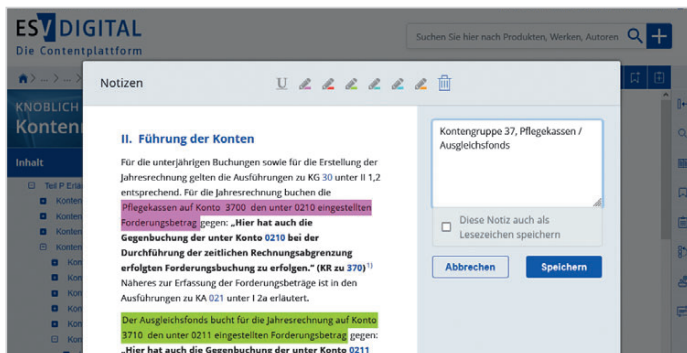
ESV DIGITAL
Die Contentplattform

Suchen Sie hier nach Produkten, Werken, Autoren

KNOBLICH
Konten

Inhalt

Teil P Erlä
Konten
Konten
Konten
Konten
Kon
Kon
Kon
Kon
Kon

Notizen

U

II. Führung der Konten

Für die unterjährigen Buchungen sowie für die Erstellung der Jahresrechnung gelten die Ausführungen zu KG 30 unter II 1,2 entsprechend. Für die Jahresrechnung buchen die Pflegekassen auf Konto 3700 den unter 0210 eingestellten Forderungsbetrag gegen: „Hier hat auch die Gegenbuchung der unter Konto 0210 bei der Durchführung der zeitlichen Rechnungsabgrenzung erfolgten Forderungsbuchung zu erfolgen." (KR zu 370)$^{1)}$ Näheres zur Erfassung der Forderungsbeträge ist in den Ausführungen zu KA 021 unter I 2a erläutert.

Der Ausgleichsfonds bucht für die Jahresrechnung auf Konto 3710 den unter 0211 eingestellten Forderungsbetrag gegen: „Hier hat auch die Gegenbuchung der unter Konto 0211

Kontengruppe 37, Pflegekassen / Ausgleichsfonds

Diese Notiz auch als Lesezeichen speichern

Abbrechen

Speichern